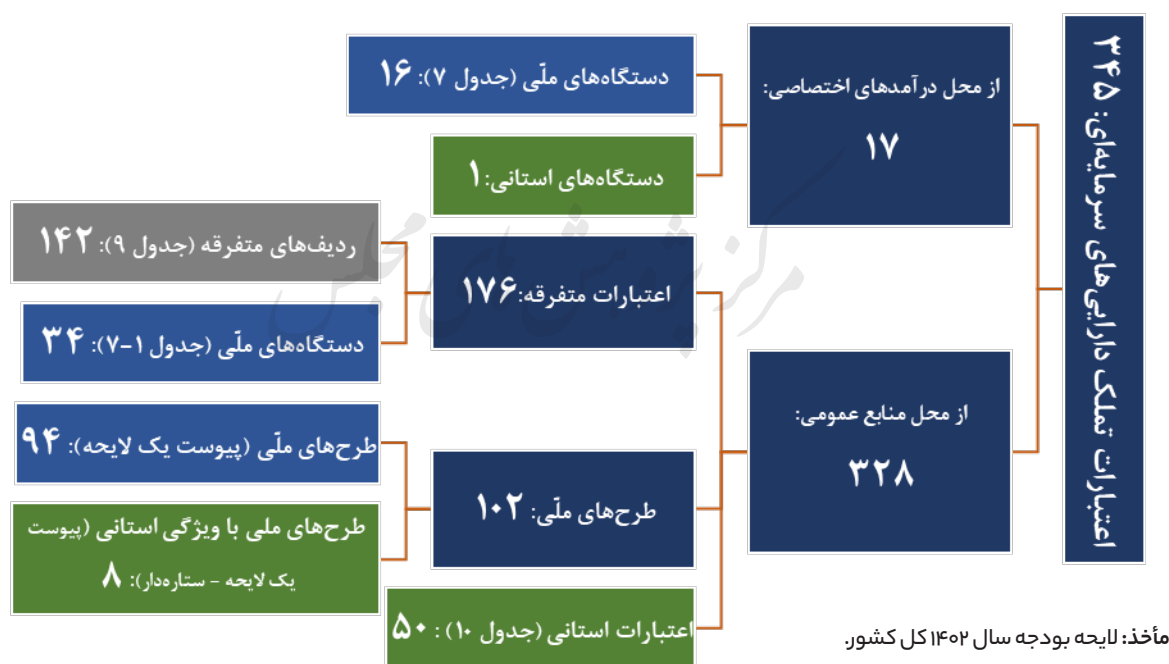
اعتبارات تملک دارایی‌های سرمایه‌ای: ۳۴۵

از محل درآمدهای اختصاصی: ۱۷

دستگاه‌های ملّی (جدول ۷): ۱۶

دستگاه‌های استانی: ۱

از محل منابع عمومی: ۳۲۸

اعتبارات متفرقه: ۱۷۶

ردیف‌های متفرقه (جدول ۹): ۱۴۲

دستگاه‌های ملّی (جدول ۱-۷): ۳۴

طرح‌های ملّی: ۱۰۲

طرح‌های ملّی (پیوست یک لایحه): ۹۴

طرح‌های ملی با ویژگی استانی (پیوست یک لایحه - ستاره‌دار): ۸

اعتبارات استانی (جدول ۱۰) : ۵۰

مرکز پژوهش‌های مجلس

مأخذ: لایحه بودجه سال ۱۴۰۲ کل کشور.